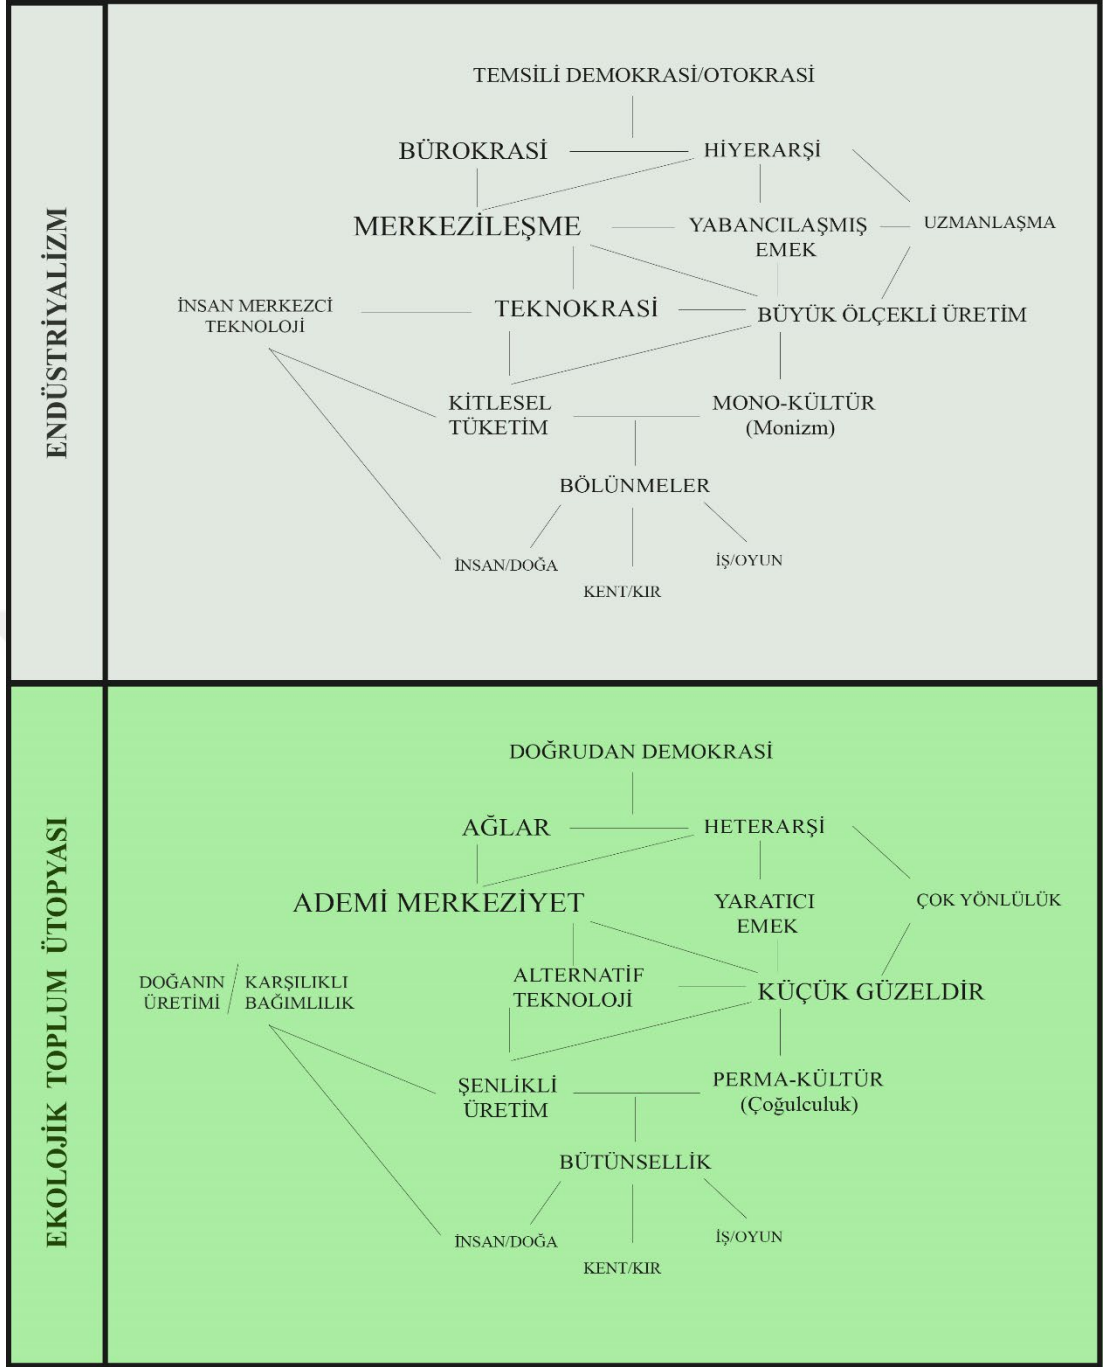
ENDÜSTRİYALİZM

TEMSİLİ DEMOKRASİ/OTOKRASİ

BÜROKRASİ

HİYERARŞİ

MERKEZİLEŞME

YABANCILAŞMIŞ EMEK

UZMANLAŞMA

İNSAN MERKEZCİ TEKNOLOJİ

TEKNOKRASİ

BÜYÜK ÖLÇEKLİ ÜRETİM

KİTLESEL TÜKETİM

MONO-KÜLTÜR (Monizm)

BÖLÜNMELER

İNSAN/DOĞA

KENT/KIR

İŞ/OYUN

EKOLOJİK TOPLUM ÜTOPYASI

DOĞRUDAN DEMOKRASİ

AĞLAR

HETERARŞİ

ADEMİ MERKEZİYET

YARATICI EMEK

ÇOK YÖNLÜLÜK

DOĞANIN ÜRETİMİ / KARŞILIKLI BAĞIMLILIK

ALTERNATİF TEKNOLOJİ

KÜÇÜK GÜZELDİR

ŞENLİKLİ ÜRETİM

PERMA-KÜLTÜR (Çoğulculuk)

BÜTÜNSELLİK

İNSAN/DOĞA

KENT/KIR

İŞ/OYUN